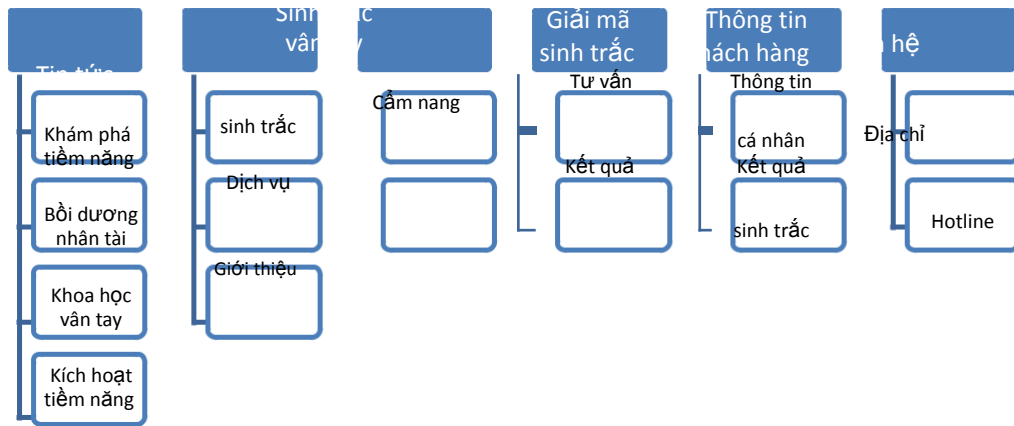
Tin tức

Khám phá tiềm năng

Bồi dương nhân tài

Khoa học vân tay

Kích hoạt tiềm năng

Sinh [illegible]c vân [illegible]y

sinh trắc

Dịch vụ

Giới thiệu

Cẩm nang

Giải mã sinh trắc

Tư vấn

Kết quả

Thông tin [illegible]ách hàng

Thông tin cá nhân

Kết quả sinh trắc

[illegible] hệ

Địa chỉ

Hotline